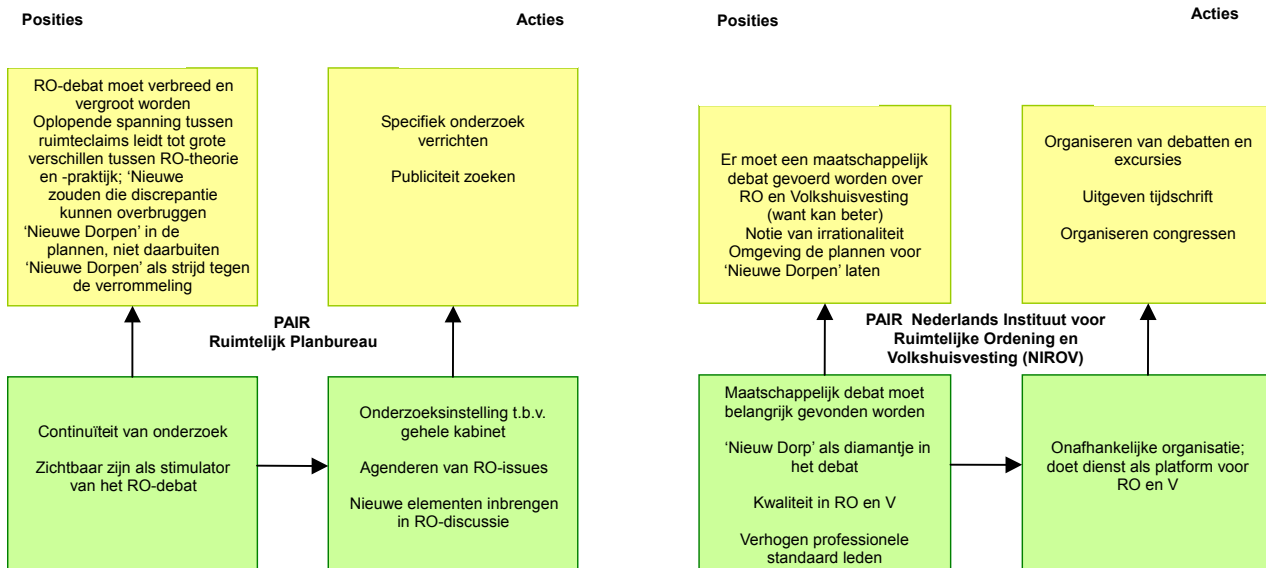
Posities

Acties

RO-debat moet verbreed en vergroot worden
Oplopende spanning tussen ruimteclaims leidt tot grote verschillen tussen RO-theorie en -praktijk; 'Nieuwe zouden die discrepantie kunnen overbruggen
'Nieuwe Dorpen' in de plannen, niet daarbuiten
'Nieuwe Dorpen' als strijd tegen de verrommeling

Specifiek onderzoek verrichten

Publiciteit zoeken

PAIR
Ruimtelijk Planbureau

Continuïteit van onderzoek

Zichtbaar zijn als stimulator van het RO-debat

Onderzoeksinstelling t.b.v. gehele kabinet

Agenderen van RO-issues

Nieuwe elementen inbrengen in RO-discussie

Posities

Acties

Er moet een maatschappelijk debat gevoerd worden over RO en Volkshuisvesting (want kan beter)
Notie van irrationaliteit
Omgeving de plannen voor 'Nieuwe Dorpen' laten

Organiseren van debatten en excursies

Uitgeven tijdschrift

Organiseren congressen

PAIR Nederlands Instituut voor Ruimtelijke Ordening en Volkshuisvesting (NIROV)

Maatschappelijk debat moet belangrijk gevonden worden

'Nieuw Dorp' als diamantje in het debat

Kwaliteit in RO en V

Verhogen professionele standaard leden

Onafhankelijke organisatie; doet dienst als platform voor RO en V